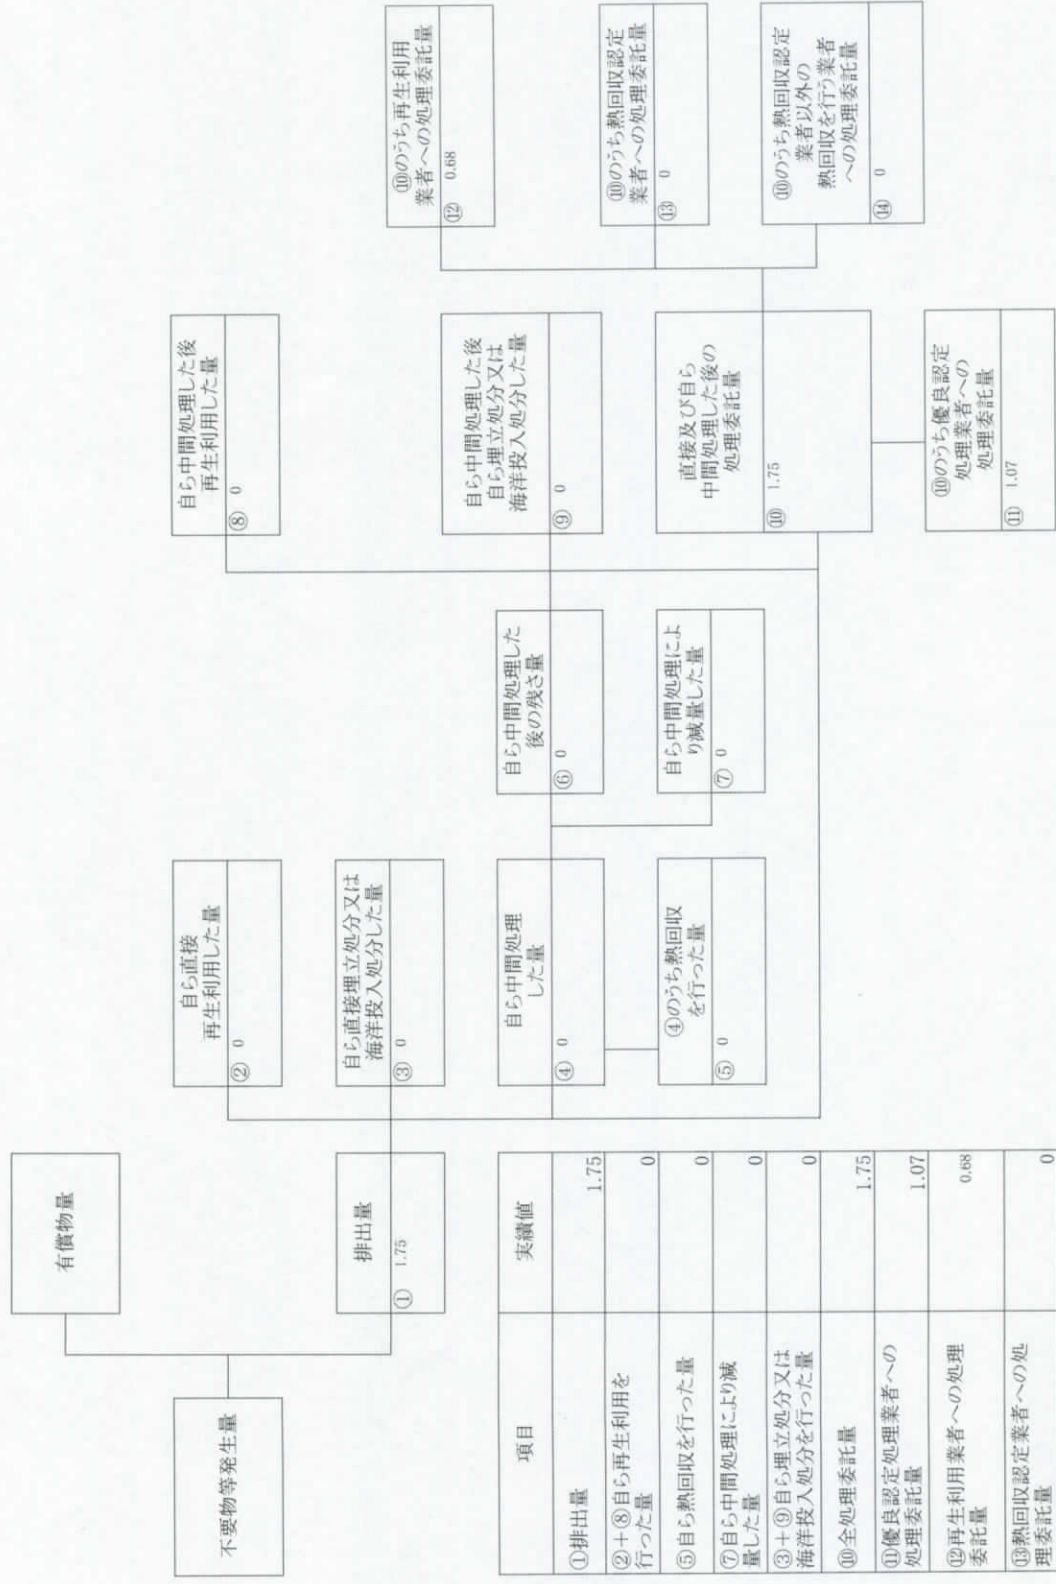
不要物等発生量

有償物量

排出量
① 1.75

自ら直接再生利用した量
② 0

自ら直接埋立処分又は海洋投入処分した量
③ 0

自ら中間処理した量
④ 0

④のうち熱回収を行った量
⑤ 0

自ら中間処理した後の残さ量
⑥ 0

自ら中間処理により減量した量
⑦ 0

自ら中間処理した後再生利用した量
⑧ 0

自ら中間処理した後自ら埋立処分又は海洋投入処分した量
⑨ 0

直接及び自ら中間処理した後の処理委託量
⑩ 1.75

⑩のうち優良認定処理業者への処理委託量
⑪ 1.07

⑩のうち再生利用業者への処理委託量
⑫ 0.68

⑩のうち熱回収認定業者への処理委託量
⑬ 0

⑩のうち熱回収認定業者以外の熱回収を行う業者への処理委託量
⑭ 0

| 項目 | 実績値 |
|---|---|
| ①排出量 | 1.75 |
| ②+⑧自ら再生利用を行った量 | 0 |
| ⑤自ら熱回収を行った量 | 0 |
| ⑦自ら中間処理により減量した量 | 0 |
| ③+⑨自ら埋立処分又は海洋投入処分を行った量 | 0 |
| ⑩全処理委託量 | 1.75 |
| ⑪優良認定処理業者への処理委託量 | 1.07 |
| ⑫再生利用業者への処理委託量 | 0.68 |
| ⑬熱回収認定業者への処理委託量 | 0 |